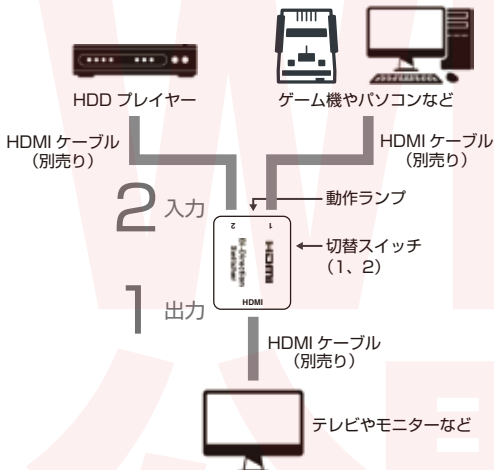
HDD プレイヤー

ゲーム機やパソコンなど

HDMI ケーブル
（別売り）

HDMI ケーブル
（別売り）

2 入力

動作ランプ

2

1

Bi-Direction Switcher

HDMI

切替スイッチ
（1、2）

HDMI

1 出力

HDMI ケーブル
（別売り）

テレビやモニターなど